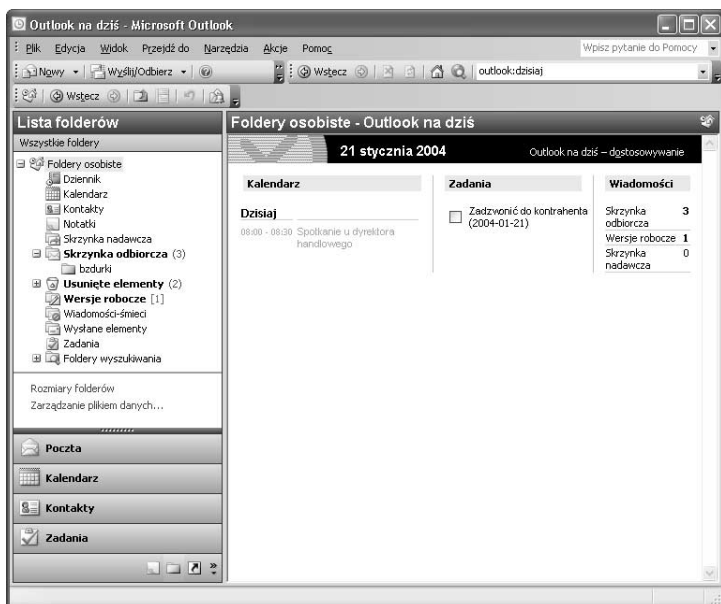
Outlook na dziś - Microsoft Outlook

Plik Edycja Widok Przejdź do Narzędzia Akcje Pomoc

Wpisz pytanie do Pomocy

Nowy Wyślij/Odbierz

Wstecz outlook:dzisiaj

Wstecz

Lista folderów

Wszystkie foldery

Foldery osobiste
Dziennik
Kalendarz
Kontakty
Notatki
Skrzynka nadawcza
Skrzynka odbiorcza (3)
bzdurki
Usunięte elementy (2)
Wersje robocze [1]
Wiadomości-śmieci
Wysłane elementy
Zadania
Foldery wyszukiwania

Rozmiary folderów
Zarządzanie plikiem danych...

Poczta
Kalendarz
Kontakty
Zadania

Foldery osobiste - Outlook na dziś

21 stycznia 2004

Outlook na dziś – dostosowywanie

Kalendarz

Dzisiaj

08:00 - 08:30 Spotkanie u dyrektora handlowego

Zadania

Zadzwonić do kontrahenta (2004-01-21)

Wiadomości

| | |
|---|---|
| Skrzynka odbiorcza | 3 |
| Wersje robocze | 1 |
| Skrzynka nadawcza | 0 |